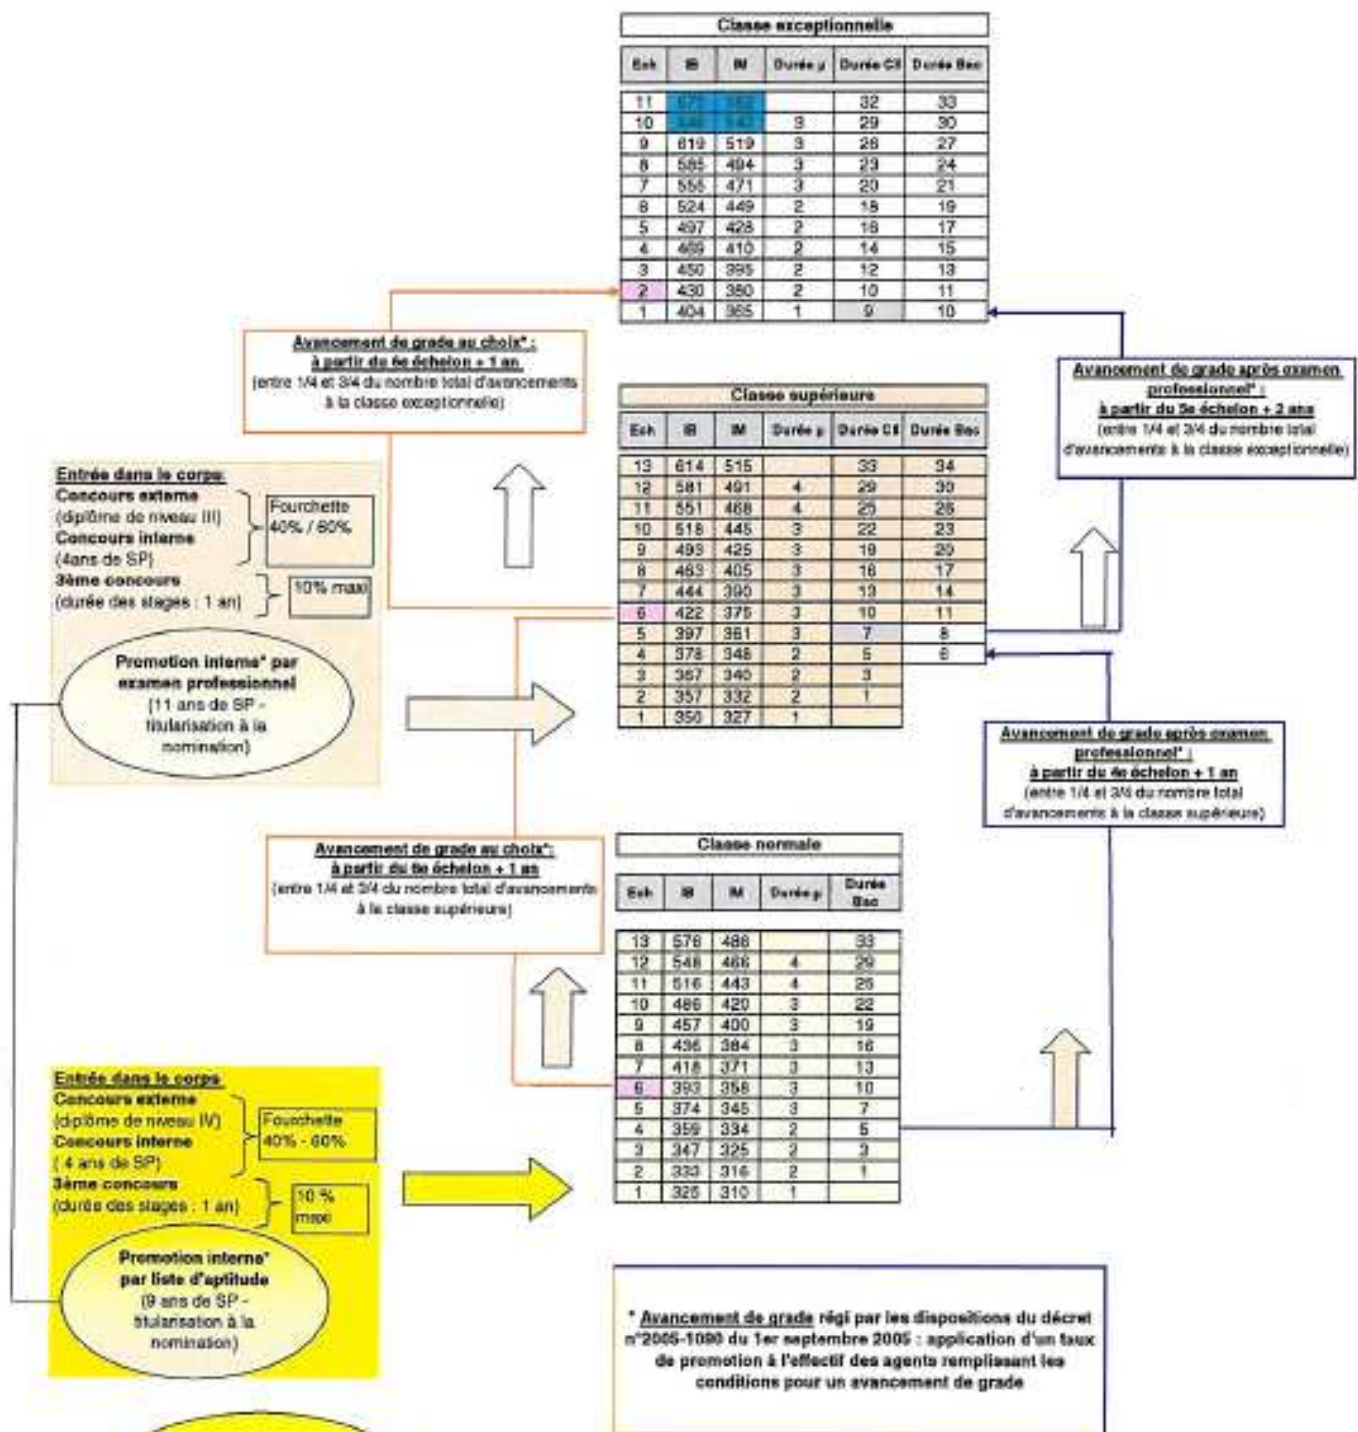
Classe exceptionnelle

| Ech | IB | IM | Durée µ | Durée CII | Durée Bac |
|---|---|---|---|---|---|
| 11 | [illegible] | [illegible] | | 32 | 33 |
| 10 | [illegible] | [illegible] | 3 | 29 | 30 |
| 9 | 619 | 519 | 3 | 26 | 27 |
| 8 | 585 | 494 | 3 | 23 | 24 |
| 7 | 555 | 471 | 3 | 20 | 21 |
| 6 | 524 | 449 | 2 | 18 | 19 |
| 5 | 497 | 428 | 2 | 16 | 17 |
| 4 | 469 | 410 | 2 | 14 | 15 |
| 3 | 450 | 395 | 2 | 12 | 13 |
| 2 | 430 | 380 | 2 | 10 | 11 |
| 1 | 404 | 365 | 1 | 9 | 10 |

Avancement de grade au choix* : à partir du 6e échelon + 1 an (entre 1/4 et 3/4 du nombre total d'avancements à la classe exceptionnelle)

Avancement de grade après examen professionnel* : à partir du 5e échelon + 2 ans (entre 1/4 et 3/4 du nombre total d'avancements à la classe exceptionnelle)

Classe supérieure

| Ech | IB | IM | Durée µ | Durée CII | Durée Bac |
|---|---|---|---|---|---|
| 13 | 614 | 515 | | 33 | 34 |
| 12 | 581 | 491 | 4 | 29 | 30 |
| 11 | 551 | 468 | 4 | 25 | 26 |
| 10 | 518 | 445 | 3 | 22 | 23 |
| 9 | 493 | 425 | 3 | 19 | 20 |
| 8 | 463 | 405 | 3 | 16 | 17 |
| 7 | 444 | 390 | 3 | 13 | 14 |
| 6 | 422 | 375 | 3 | 10 | 11 |
| 5 | 397 | 361 | 3 | 7 | 8 |
| 4 | 378 | 348 | 2 | 5 | 6 |
| 3 | 367 | 340 | 2 | 3 | |
| 2 | 357 | 332 | 2 | 1 | |
| 1 | 350 | 327 | 1 | | |

Entrée dans le corps:
Concours externe (diplôme de niveau III)
Concours interne (4ans de SP)
Fourchette 40% / 60%
3ème concours (durée des stages : 1 an)
10% max

Promotion interne* par examen professionnel (11 ans de SP - titularisation à la nomination)

Avancement de grade après examen professionnel* : à partir du 4e échelon + 1 an (entre 1/4 et 3/4 du nombre total d'avancements à la classe supérieure)

Avancement de grade au choix*: à partir du 6e échelon + 1 an (entre 1/4 et 3/4 du nombre total d'avancements à la classe supérieure)

Classe normale

| Ech | IB | IM | Durée µ | Durée Bac |
|---|---|---|---|---|
| 13 | 576 | 486 | | 33 |
| 12 | 548 | 466 | 4 | 29 |
| 11 | 516 | 443 | 4 | 25 |
| 10 | 486 | 420 | 3 | 22 |
| 9 | 457 | 400 | 3 | 19 |
| 8 | 436 | 384 | 3 | 16 |
| 7 | 418 | 371 | 3 | 13 |
| 6 | 393 | 358 | 3 | 10 |
| 5 | 374 | 345 | 3 | 7 |
| 4 | 359 | 334 | 2 | 5 |
| 3 | 347 | 325 | 2 | 3 |
| 2 | 333 | 316 | 2 | 1 |
| 1 | 325 | 310 | 1 | |

Entrée dans le corps
Concours externe (diplôme de niveau IV)
Concours interne ( 4 ans de SP)
Fourchette 40% - 60%
3ème concours (durée des stages : 1 an)
10 % max

Promotion interne* par liste d'aptitude (9 ans de SP - titularisation à la nomination)

* Avancement de grade régi par les dispositions du décret n°2005-1090 du 1er septembre 2005 : application d'un taux de promotion à l'effectif des agents remplissant les conditions pour un avancement de grade